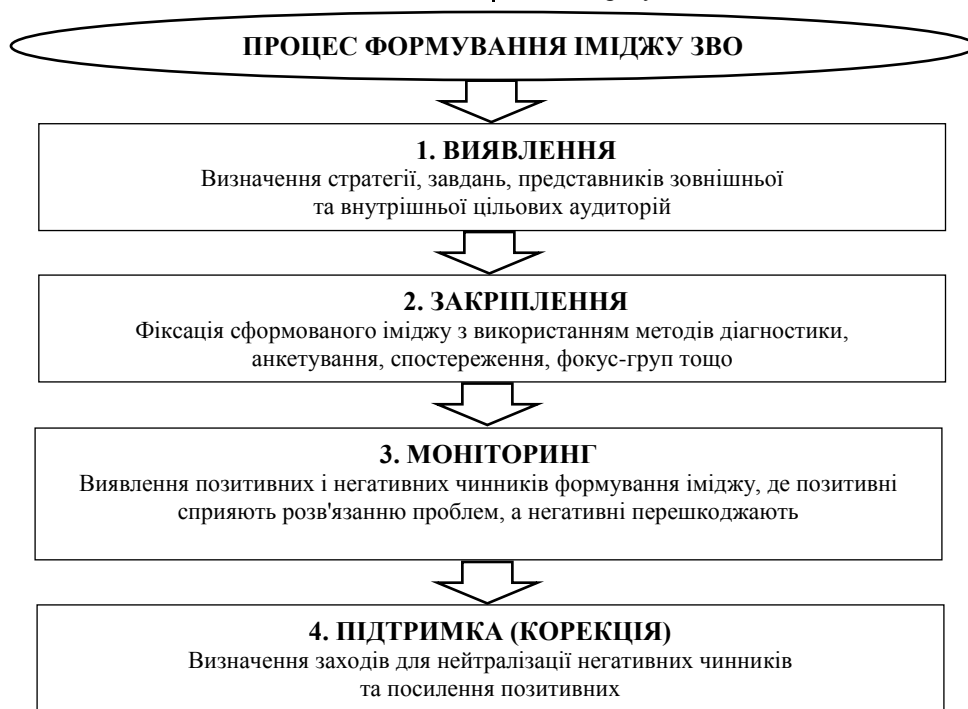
ПРОЦЕС ФОРМУВАННЯ ІМІДЖУ ЗВО

1. ВИЯВЛЕННЯ
Визначення стратегії, завдань, представників зовнішньої та внутрішньої цільових аудиторій

2. ЗАКРІПЛЕННЯ
Фіксація сформованого іміджу з використанням методів діагностики, анкетування, спостереження, фокус-груп тощо

3. МОНІТОРИНГ
Виявлення позитивних і негативних чинників формування іміджу, де позитивні сприяють розв'язанню проблем, а негативні перешкоджають

4. ПІДТРИМКА (КОРЕКЦІЯ)
Визначення заходів для нейтралізації негативних чинників та посилення позитивних